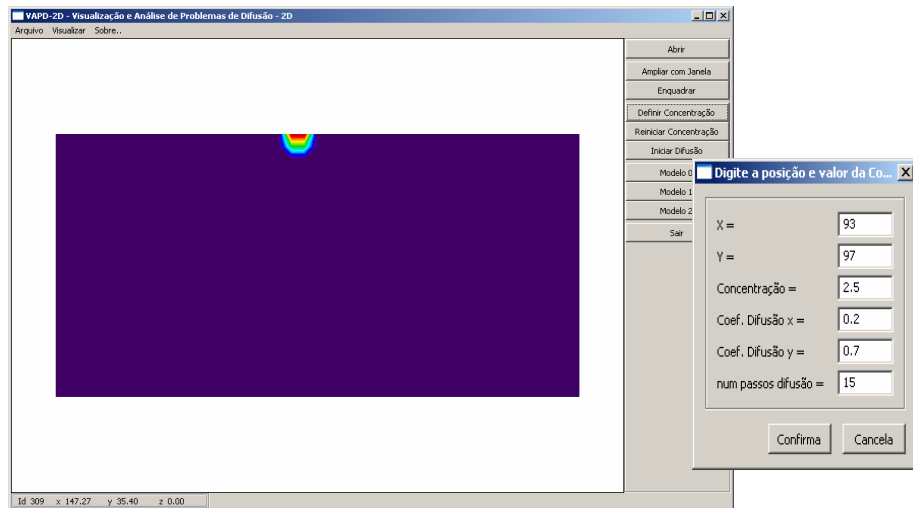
VAPD-2D - Visualização e Análise de Problemas de Difusão - 2D

Arquivo Visualizar Sobre..

Abrir
Ampliar com Janela
Enquadrar
Definir Concentração
Reiniciar Concentração
Iniciar Difusão
Modelo 0
Modelo 1
Modelo 2
Sair

Digite a posição e valor da Co...

X = 93
Y = 97
Concentração = 2.5
Coef. Difusão x = 0.2
Coef. Difusão y = 0.7
num passos difusão = 15

Confirma Cancela

Id 309 x 147.27 y 35.40 z 0.00